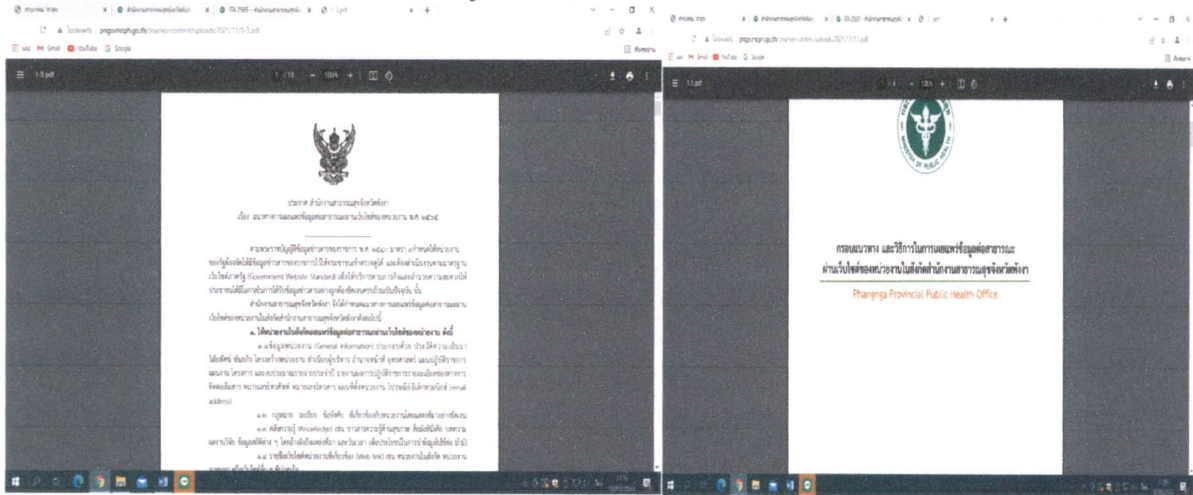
pngo.moph.go.th/cmo/wp-content/uploads/2021/11/1-3.pdf

1-3.pdf

ประกาศ สำนักงานสาธารณสุขจังหวัดพังงา
เรื่อง แนวทางการเผยแพร่ข้อมูลต่อสาธารณะผ่านเว็บไซต์ของหน่วยงาน พ.ศ. ๒๕๖๕

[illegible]

๑. ให้หน่วยงานในสังกัดเผยแพร่ข้อมูลต่อสาธารณะผ่านเว็บไซต์ของหน่วยงาน ดังนี้

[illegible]

pngo.moph.go.th/cmo/wp-content/uploads/2021/11/1-1.pdf

1-1.pdf

กรอบแนวทาง และวิธีการในการเผยแพร่ข้อมูลต่อสาธารณะ
ผ่านเว็บไซต์ของหน่วยงานในสังกัดสำนักงานสาธารณสุขจังหวัดพังงา

Phangnga Provincial Public Health Office